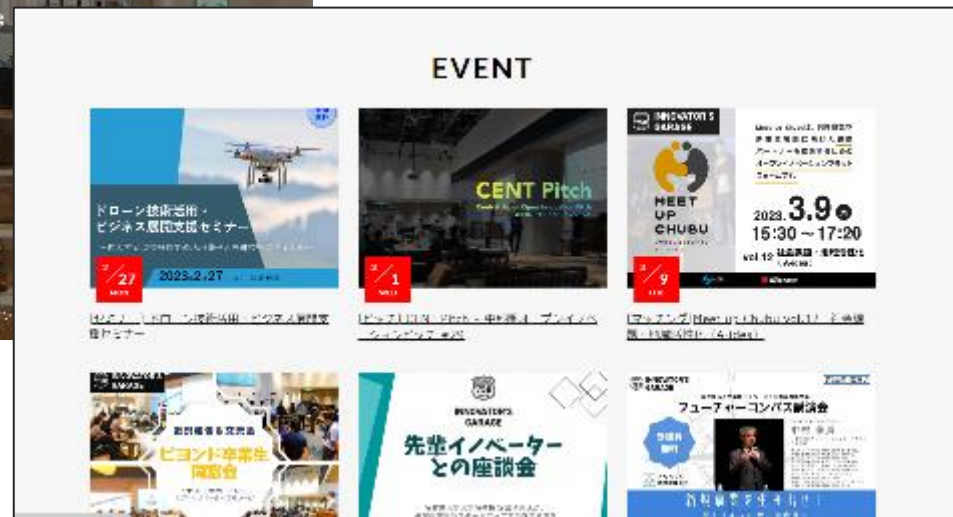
EVENT

ドローン技術活用・ビジネス展開支援セミナー

2023.2.27

2/27

CENT Pitch

3/1

INNOVATOR'S GARAGE

MEET UP CHUBU

2023.3.9

15:30～17:20

3/9

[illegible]

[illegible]

[マッチング] Meet up Chubu vol.12 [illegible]

INNOVATOR'S GARAGE

ビヨンド卒業生同窓会

INNOVATOR'S GARAGE

先輩イノベーターとの座談会

INNOVATOR'S GARAGE

フューチャーコンパス勉強会